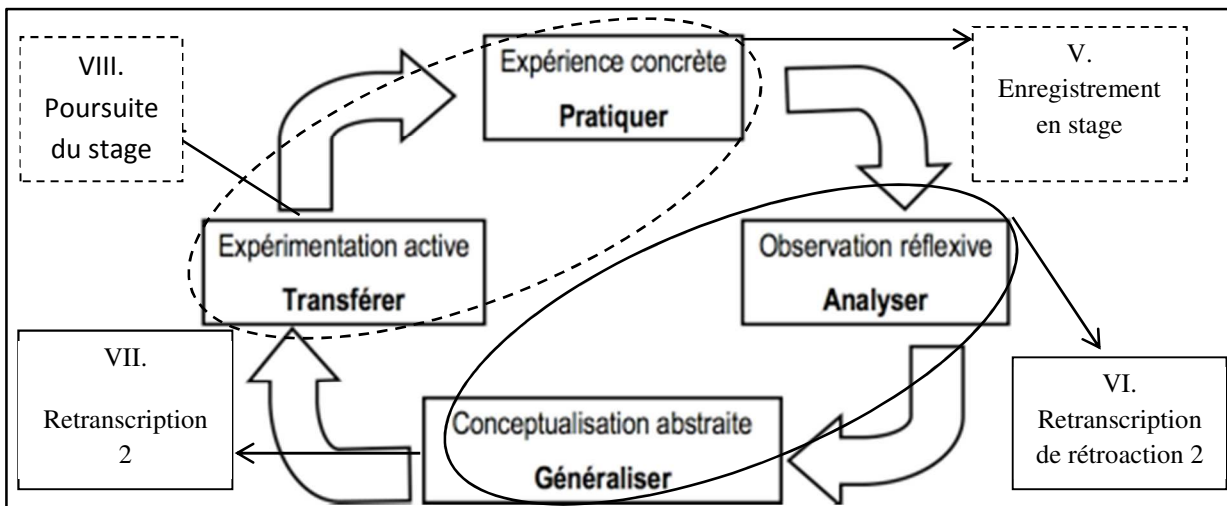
VIII. Poursuite du stage

Expérience concrète
Pratiquer

V. Enregistrement en stage

Expérimentation active
Transférer

Observation réflexive
Analyser

VII. Retranscription 2

Conceptualisation abstraite
Généraliser

VI. Retranscription de rétroaction 2